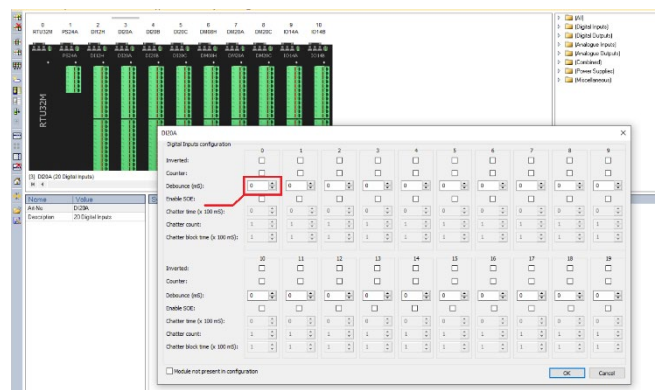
0 RTU32M
1 PS24A
2 DI12H
3 DI20A
4 DI20B
5 DI20C
6 DM08H
7 DM20A
8 DM20C
9 IO14A
10 IO14B

PS24A DI12H DI20A DI20B DI20C DM08H DM20A DM20C IO14A IO14B

RTU32M

[All]
[Digital Inputs]
[Digital Outputs]
[Analogue Inputs]
[Analogue Outputs]
[Combined]
[Power Supplies]
[Miscellaneous]

[3] DI20A (20 Digital Inputs)

| Name | Value |
|---|---|
| Art No | DI20A |
| Description | 20 Digital Inputs |

DI20A

Digital Inputs configuration

| | 0 | 1 | 2 | 3 | 4 | 5 | 6 | 7 | 8 | 9 |
|---|---|---|---|---|---|---|---|---|---|---|
| Inverted: | | | | | | | | | | |
| Counter: | | | | | | | | | | |
| Debounce (mS): | 0 | 0 | 0 | 0 | 0 | 0 | 0 | 0 | 0 | 0 |
| Enable SOE: | | | | | | | | | | |
| Chatter time (x 100 mS): | 1 | 1 | 1 | 1 | 1 | 1 | 1 | 1 | 1 | 1 |
| Chatter count: | 1 | 1 | 1 | 1 | 1 | 1 | 1 | 1 | 1 | 1 |
| Chatter block time (x 100 mS): | 1 | 1 | 1 | 1 | 1 | 1 | 1 | 1 | 1 | 1 |

| | 10 | 11 | 12 | 13 | 14 | 15 | 16 | 17 | 18 | 19 |
|---|---|---|---|---|---|---|---|---|---|---|
| Inverted: | | | | | | | | | | |
| Counter: | | | | | | | | | | |
| Debounce (mS): | 0 | 0 | 0 | 0 | 0 | 0 | 0 | 0 | 0 | 0 |
| Enable SOE: | | | | | | | | | | |
| Chatter time (x 100 mS): | 1 | 1 | 1 | 1 | 1 | 1 | 1 | 1 | 1 | 1 |
| Chatter count: | 1 | 1 | 1 | 1 | 1 | 1 | 1 | 1 | 1 | 1 |
| Chatter block time (x 100 mS): | 1 | 1 | 1 | 1 | 1 | 1 | 1 | 1 | 1 | 1 |

Module not present in configuration

OK Cancel